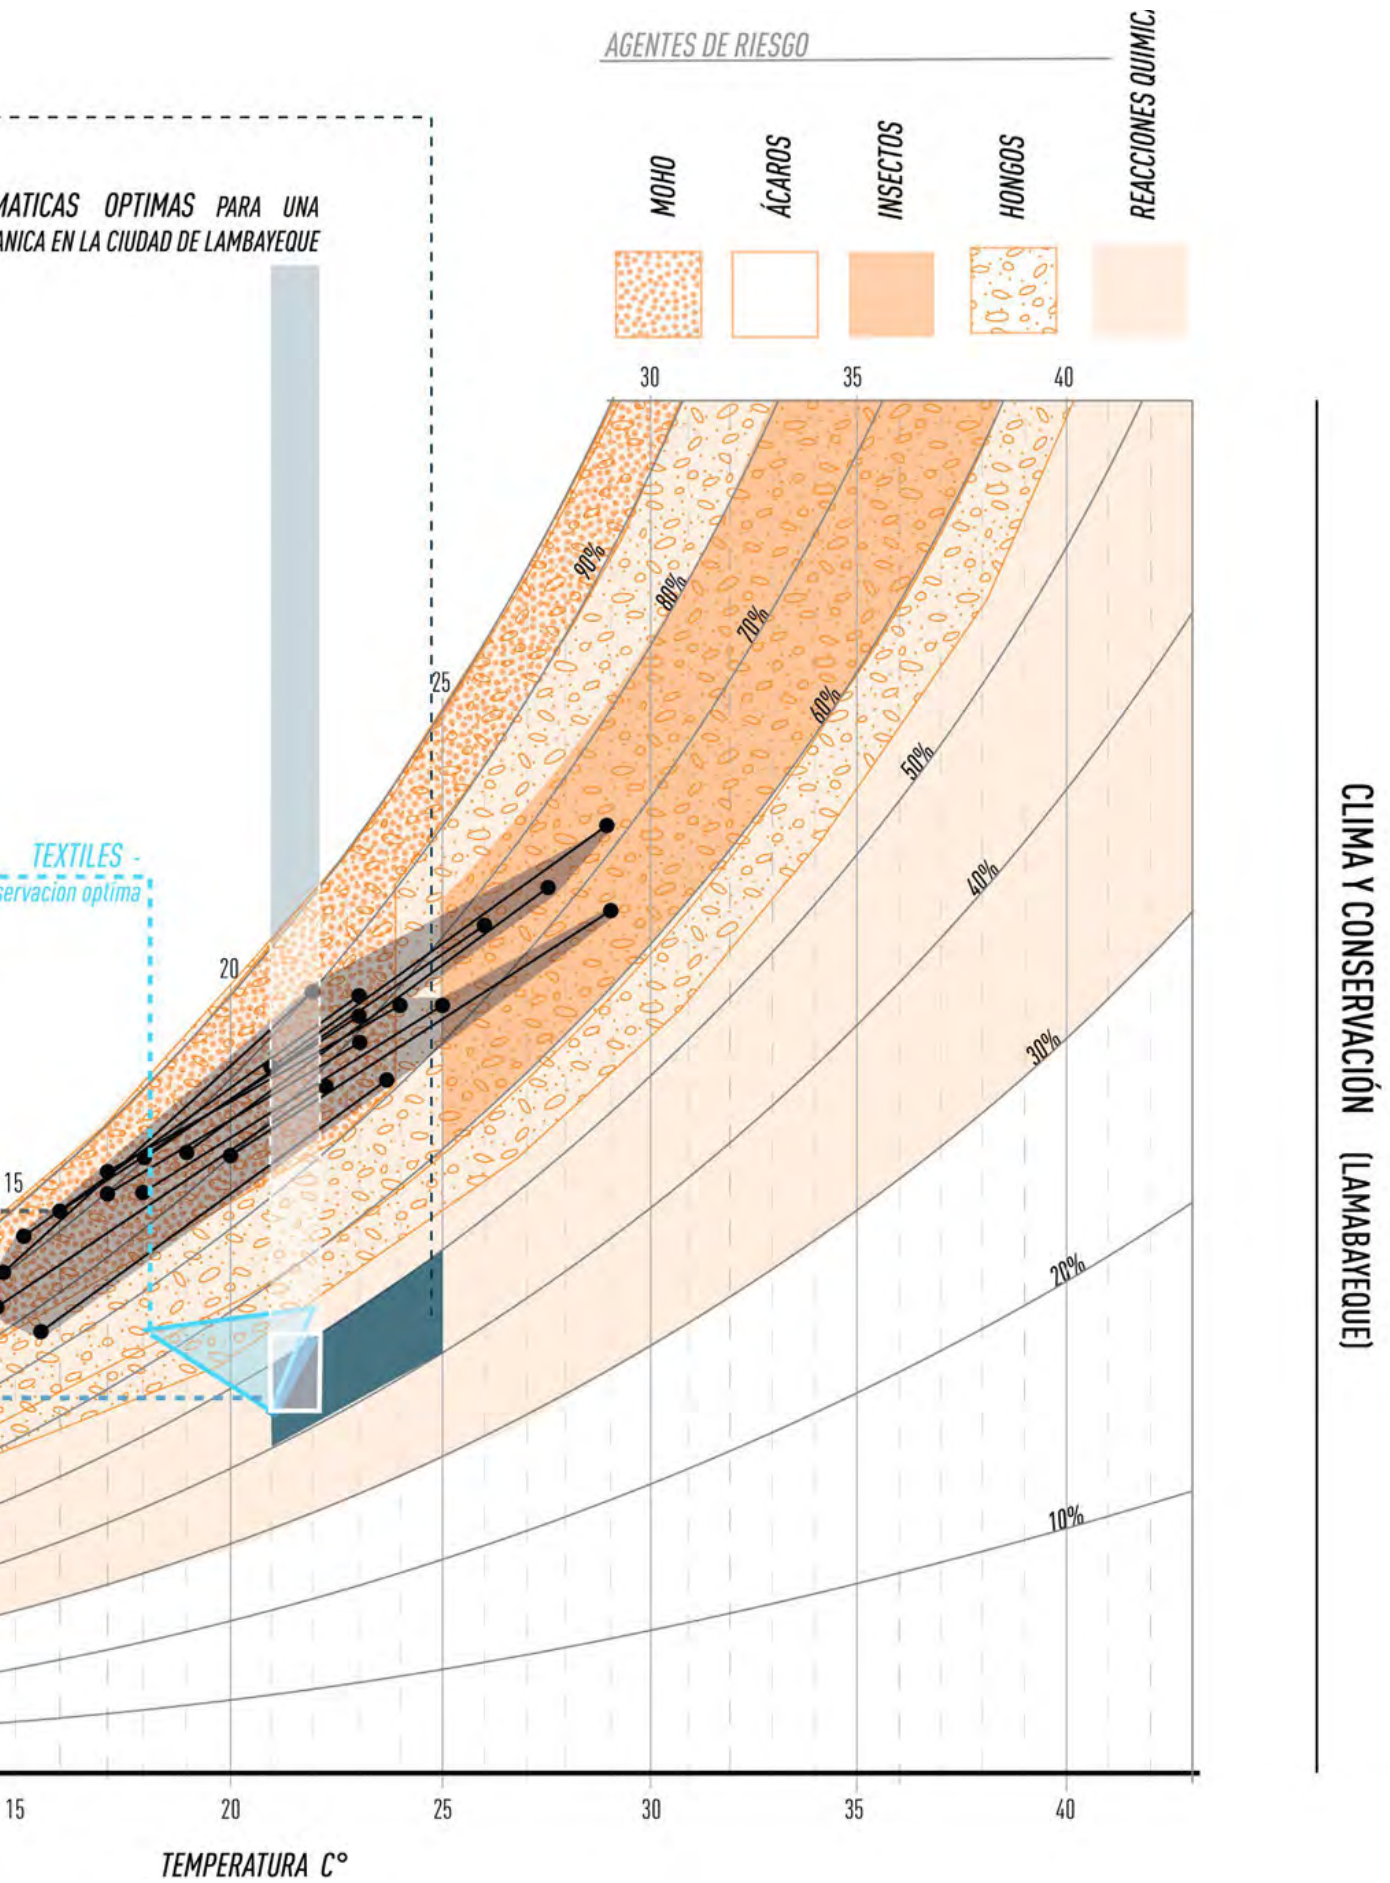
AGENTES DE RIESGO

MOHO

ÁCAROS

INSECTOS

HONGOS

REACCIONES QUIMIC

MATICAS OPTIMAS PARA UNA
ANICA EN LA CIUDAD DE LAMBAYEQUE

30 35 40

90%

80%

70%

60%

50%

40%

30%

20%

10%

25

20

15

TEXTILES -
servacion optima

CLIMA Y CONSERVACIÓN (LAMABAYEQUE)

15 20 25 30 35 40

TEMPERATURA C°